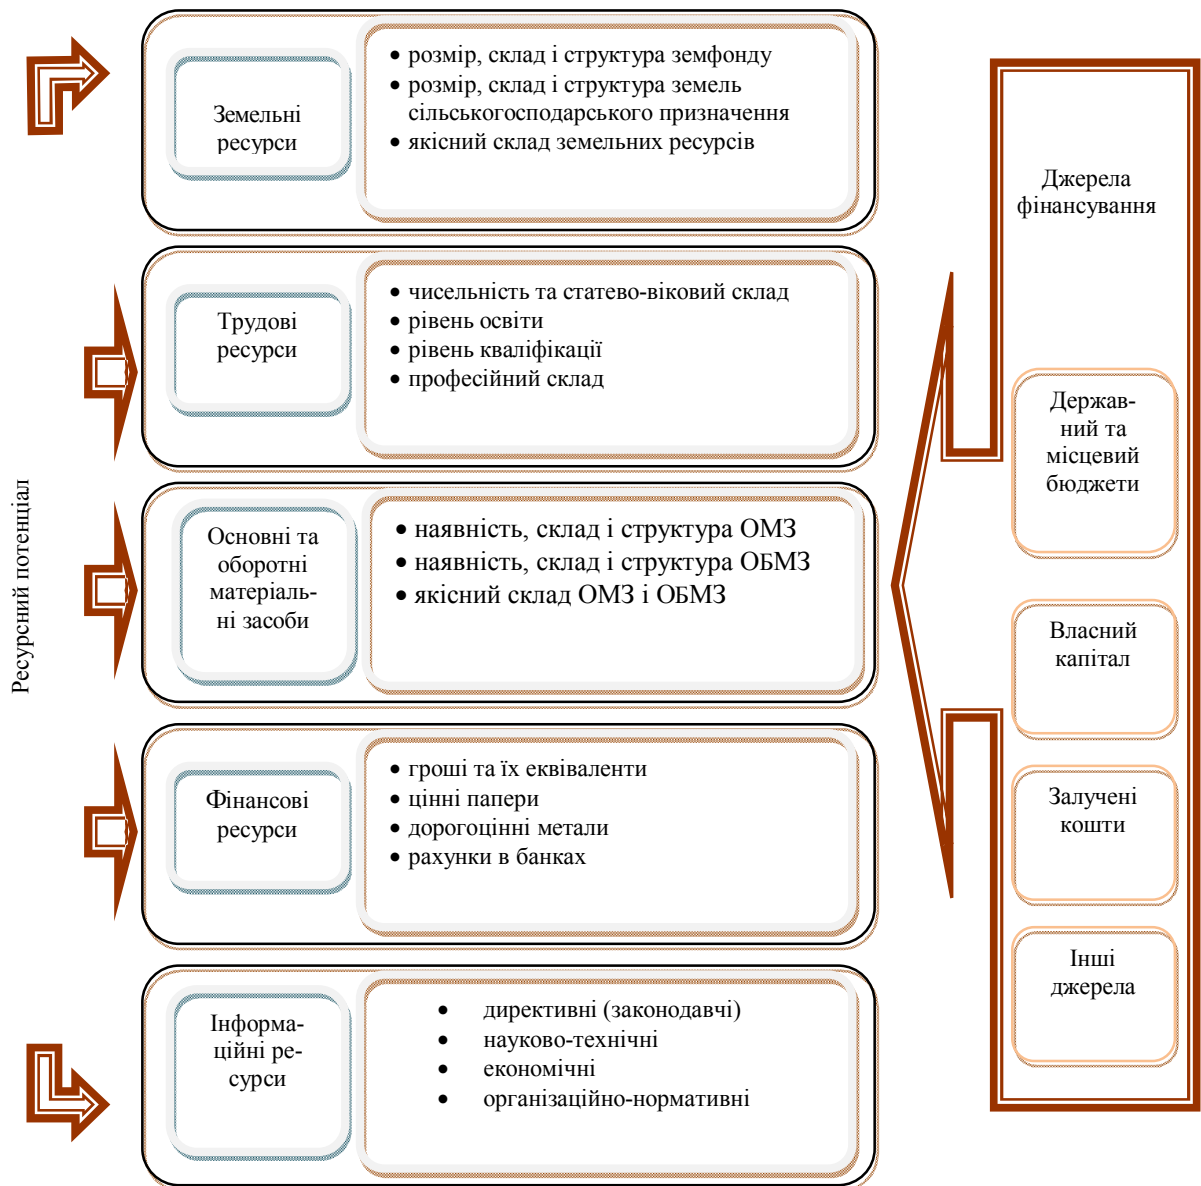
Ресурсний потенціал

Земельні ресурси

• розмір, склад і структура земфонду
• розмір, склад і структура земель сільськогосподарського призначення
• якісний склад земельних ресурсів

Трудові ресурси

• чисельність та статево-віковий склад
• рівень освіти
• рівень кваліфікації
• професійний склад

Основні та оборотні матеріальні засоби

• наявність, склад і структура ОМЗ
• наявність, склад і структура ОБМЗ
• якісний склад ОМЗ і ОБМЗ

Фінансові ресурси

• гроші та їх еквіваленти
• цінні папери
• дорогоцінні метали
• рахунки в банках

Інформаційні ресурси

• директивні (законодавчі)
• науково-технічні
• економічні
• організаційно-нормативні

Джерела фінансування

Державний та місцевий бюджети

Власний капітал

Залучені кошти

Інші джерела